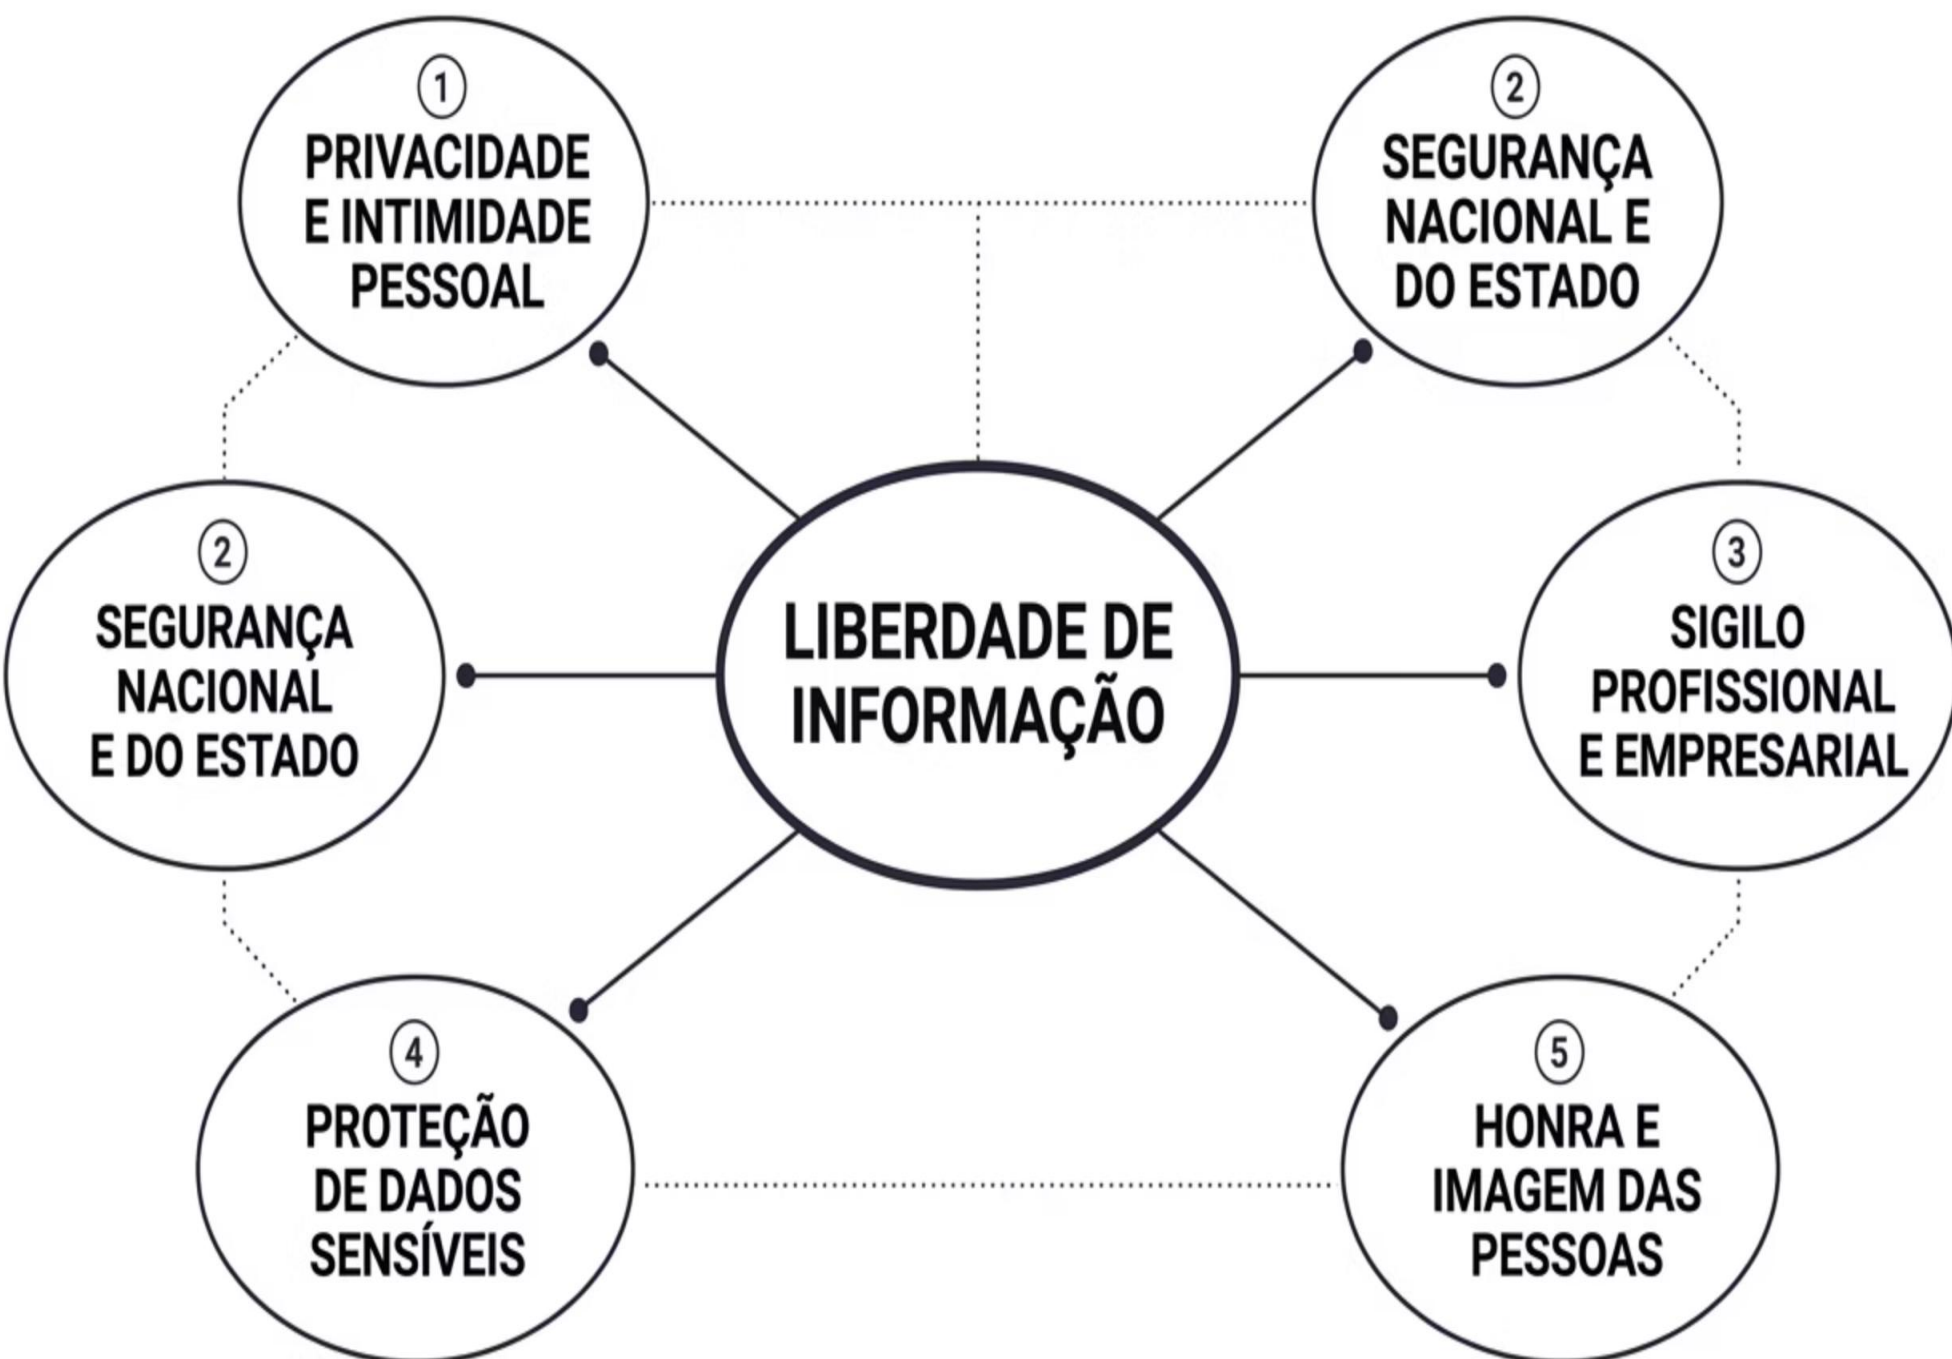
1
PRIVACIDADE E INTIMIDADE PESSOAL

2
SEGURANÇA NACIONAL E DO ESTADO

2
SEGURANÇA NACIONAL E DO ESTADO

LIBERDADE DE INFORMAÇÃO

3
SIGILO PROFISSIONAL E EMPRESARIAL

4
PROTEÇÃO DE DADOS SENSÍVEIS

5
HONRA E IMAGEM DAS PESSOAS